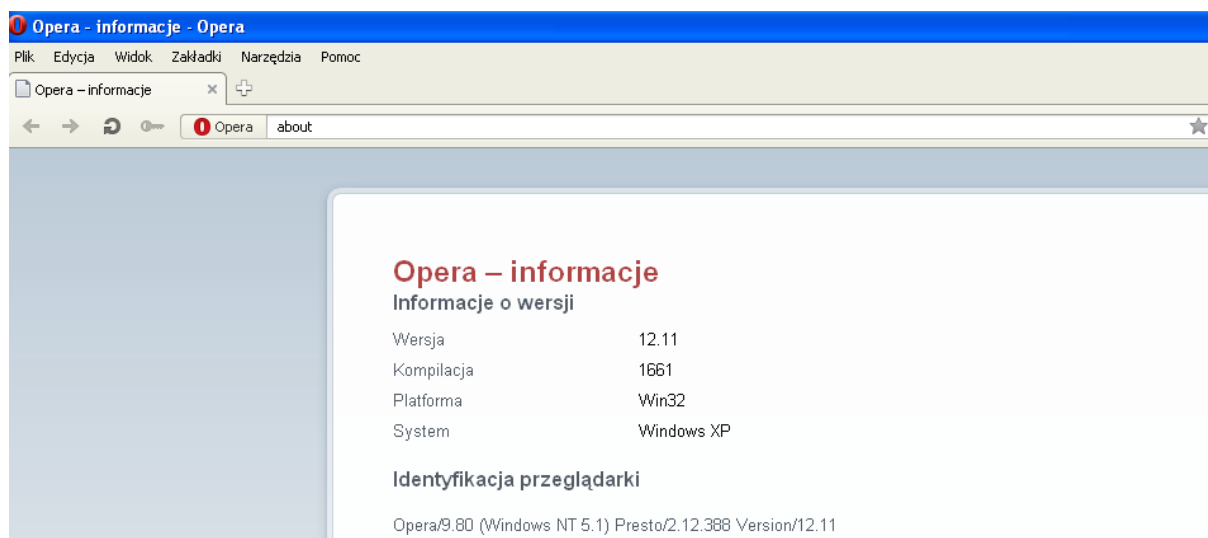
Opera - informacje - Opera

Plik Edycja Widok Zakładki Narzędzia Pomoc

Opera – informacje ×

Opera about

Opera – informacje

Informacje o wersji

| | |
|---|---|
| Wersja | 12.11 |
| Kompilacja | 1661 |
| Platforma | Win32 |
| System | Windows XP |

Identyfikacja przeglądarki

Opera/9.80 (Windows NT 5.1) Presto/2.12.388 Version/12.11